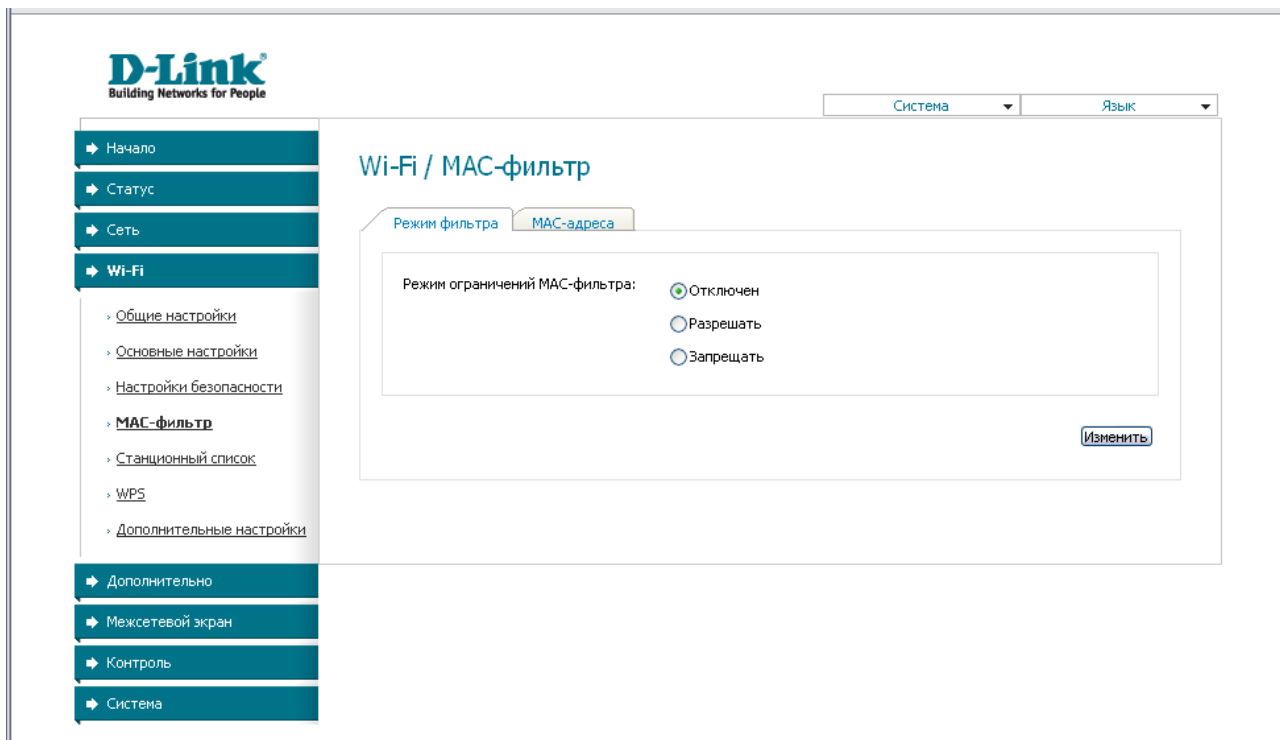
D-Link®
Building Networks for People

Система
Язык

Начало
Статус
Сеть
Wi-Fi
› Общие настройки
› Основные настройки
› Настройки безопасности
› MAC-фильтр
› Станционный список
› WPS
› Дополнительные настройки
Дополнительно
Межсетевой экран
Контроль
Система

Wi-Fi / MAC-фильтр

Режим фильтра
MAC-адреса

Режим ограничений MAC-фильтра:
Отключен
Разрешать
Запрещать

Изменить